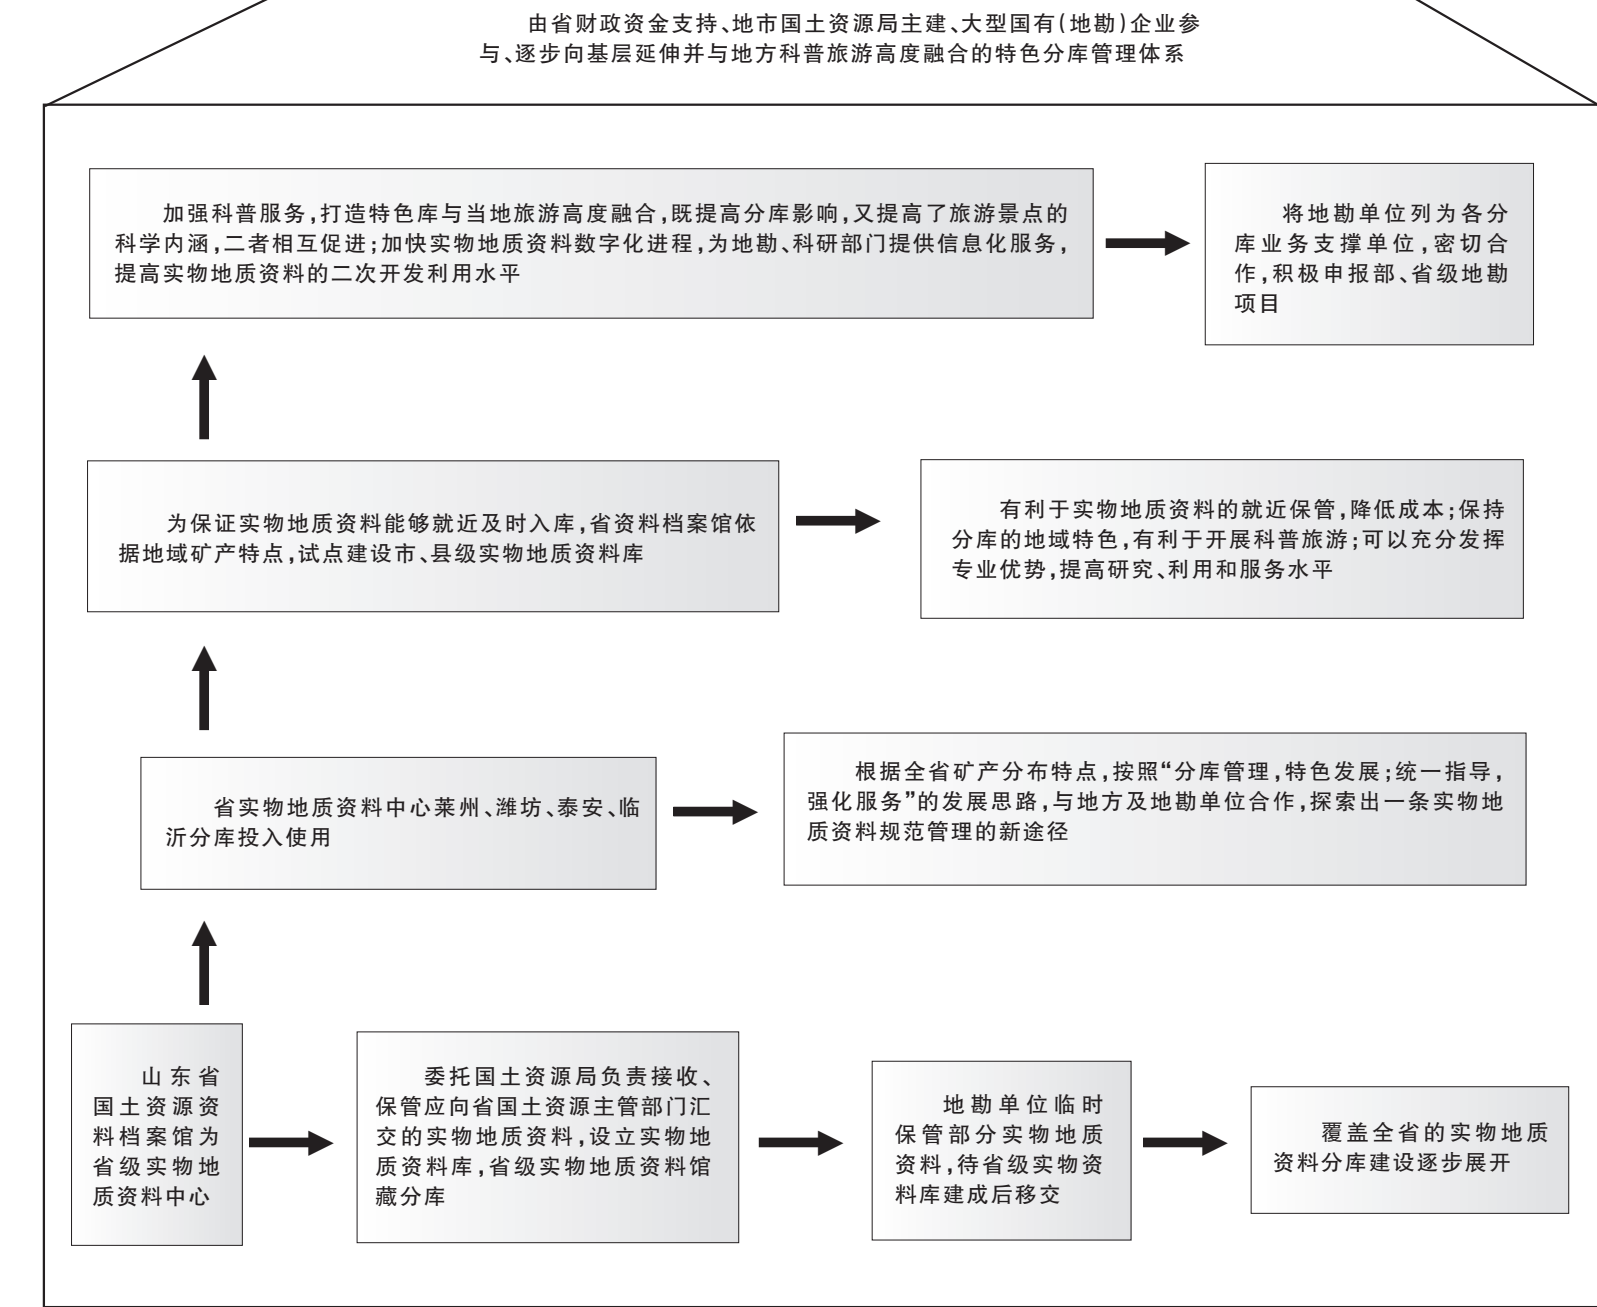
由省财政资金支持、地市国土资源局主建、大型国有(地勘)企业参与、逐步向基层延伸并与地方科普旅游高度融合的特色分库管理体系

加强科普服务,打造特色库与当地旅游高度融合,既提高分库影响,又提高了旅游景点的科学内涵,二者相互促进;加快实物地质资料数字化进程,为地勘、科研部门提供信息化服务,提高实物地质资料的二次开发利用水平

将地勘单位列为各分库业务支撑单位,密切合作,积极申报部、省级地勘项目

为保证实物地质资料能够就近及时入库,省资料档案馆依据地域矿产特点,试点建设市、县级实物地质资料库

有利于实物地质资料的就近保管,降低成本;保持分库的地域特色,有利于开展科普旅游;可以充分发挥专业优势,提高研究、利用和服务水平

省实物地质资料中心莱州、潍坊、泰安、临沂分库投入使用

根据全省矿产分布特点,按照“分库管理,特色发展;统一指导,强化服务”的发展思路,与地方及地勘单位合作,探索出一条实物地质资料规范管理的新途径

山东省国土资源资料档案馆为省级实物地质资料中心

委托国土资源局负责接收、保管应向省国土资源主管部门汇交的实物地质资料,设立实物地质资料库,省级实物地质资料馆藏分库

地勘单位临时保管部分实物地质资料,待省级实物资料库建成后移交

覆盖全省的实物地质资料分库建设逐步展开